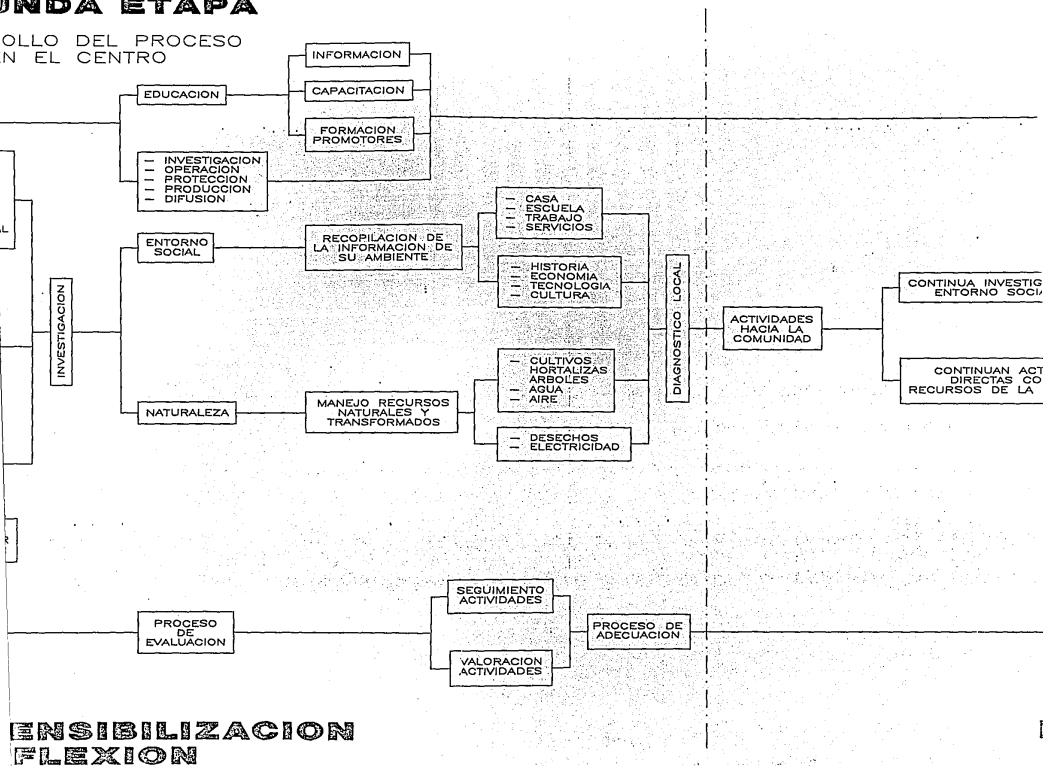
UNDA ETAPA

OLLO DEL PROCESO
N EL CENTRO

EDUCACION

INFORMACION

CAPACITACION

FORMACION PROMOTORES

— INVESTIGACION
— OPERACION
— PROTECCION
— PRODUCCION
— DIFUSION

L

INVESTIGACION

ENTORNO SOCIAL

RECOPILACION DE LA INFORMACION DE SU AMBIENTE

— CASA
— ESCUELA
— TRABAJO
— SERVICIOS

— HISTORIA
— ECONOMIA
— TECNOLOGIA
— CULTURA

DIAGNOSTICO LOCAL

ACTIVIDADES HACIA LA COMUNIDAD

CONTINUA INVESTIG ENTORNO SOCI

CONTINUAN ACT DIRECTAS CO RECURSOS DE LA

NATURALEZA

MANEJO RECURSOS NATURALES Y TRANSFORMADOS

— CULTIVOS
HORTALIZAS
ARBOLES
— AGUA
— AIRE

— DESECHOS
— ELECTRICIDAD

R

PROCESO DE EVALUACION

SEGUIMIENTO ACTIVIDADES

VALORACION ACTIVIDADES

PROCESO DE ADECUACION

ENSIBILIZACION
FLEXION